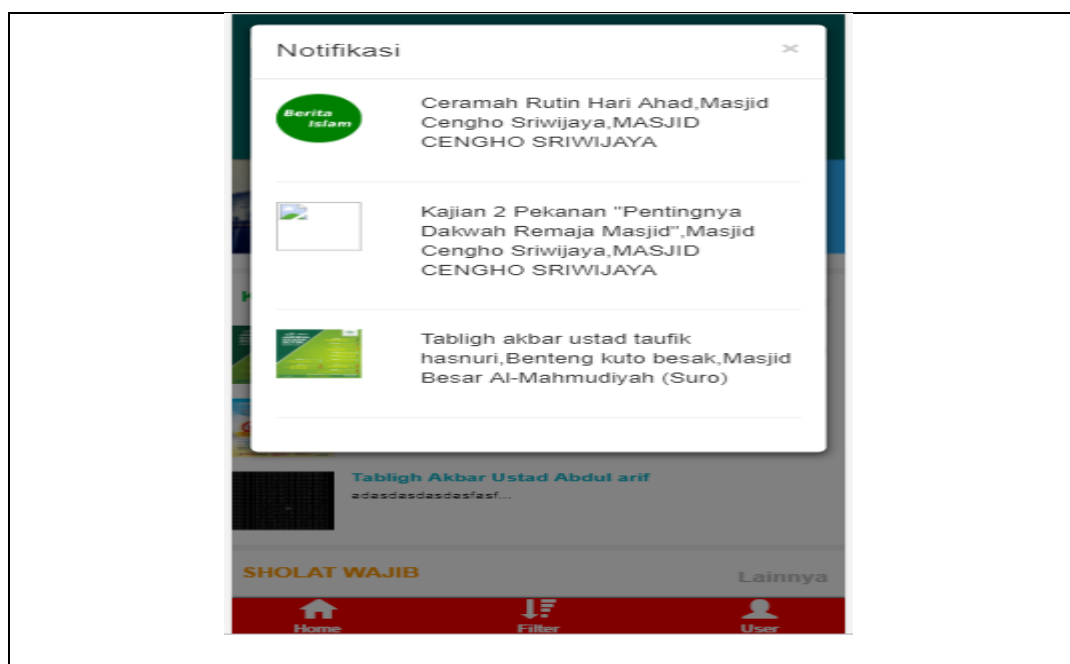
Notifikasi

×

Berita Islam

Ceramah Rutin Hari Ahad,Masjid Cengho Sriwijaya,MASJID CENGHO SRIWIJAYA

Kajian 2 Pekanan "Pentingnya Dakwah Remaja Masjid",Masjid Cengho Sriwijaya,MASJID CENGHO SRIWIJAYA

Tabligh akbar ustad taufik hasnuri,Benteng kuto besak,Masjid Besar Al-Mahmudiyah (Suro)

Tabligh Akbar Ustad Abdul arif

adasdasdasdasfasf...

SHOLAT WAJIB

Lainnya

Home

Filter

User